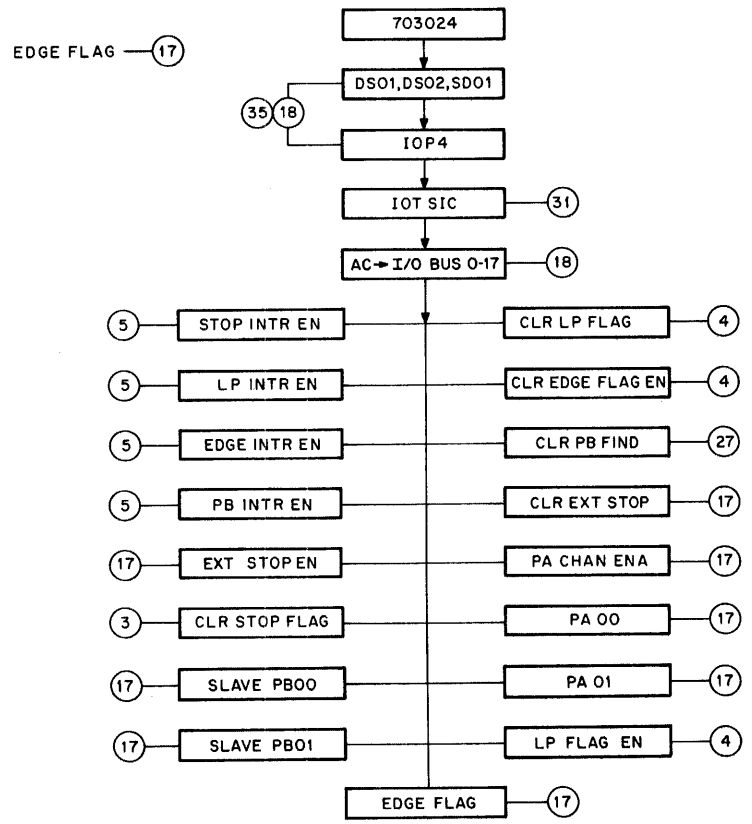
EDGE FLAG — 17

703024

DSO1, DSO2, SDO1

35 18

IOP4

IOT SIC — 31

AC → I/O BUS 0-17 — 18

5 — STOP INTR EN

CLR LP FLAG — 4

5 — LP INTR EN

CLR EDGE FLAG EN — 4

5 — EDGE INTR EN

CLR PB FIND — 27

5 — PB INTR EN

CLR EXT STOP — 17

17 — EXT STOP EN

PA CHAN ENA — 17

3 — CLR STOP FLAG

PA 00 — 17

17 — SLAVE PB00

PA 01 — 17

17 — SLAVE PB01

LP FLAG EN — 4

EDGE FLAG — 17